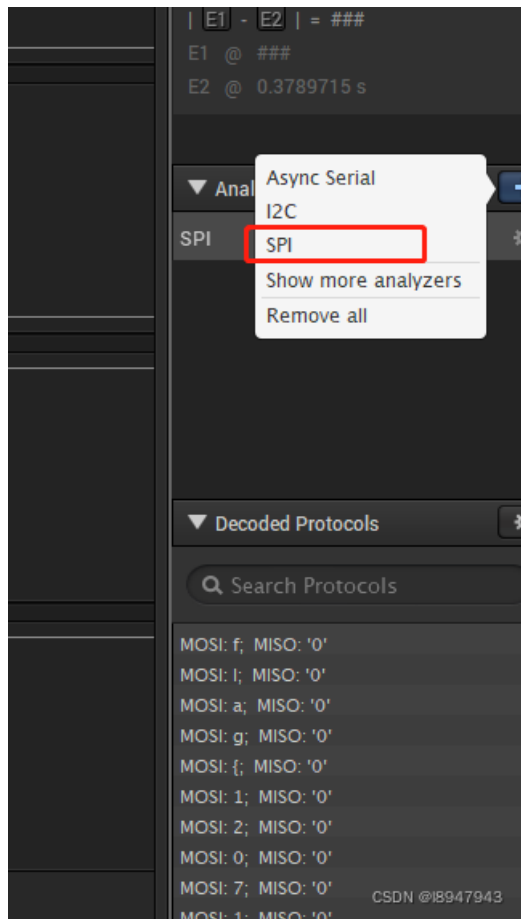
| E1 - E2 | = ###
E1 @ ###
E2 @ 0.3789715 s

Anal

Async Serial
I2C
SPI
Show more analyzers
Remove all

SPI

Decoded Protocols

Search Protocols

MOSI: f; MISO: '0'
MOSI: l; MISO: '0'
MOSI: a; MISO: '0'
MOSI: g; MISO: '0'
MOSI: {; MISO: '0'
MOSI: 1; MISO: '0'
MOSI: 2; MISO: '0'
MOSI: 0; MISO: '0'
MOSI: 7; MISO: '0'
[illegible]

CSDN @l8947943